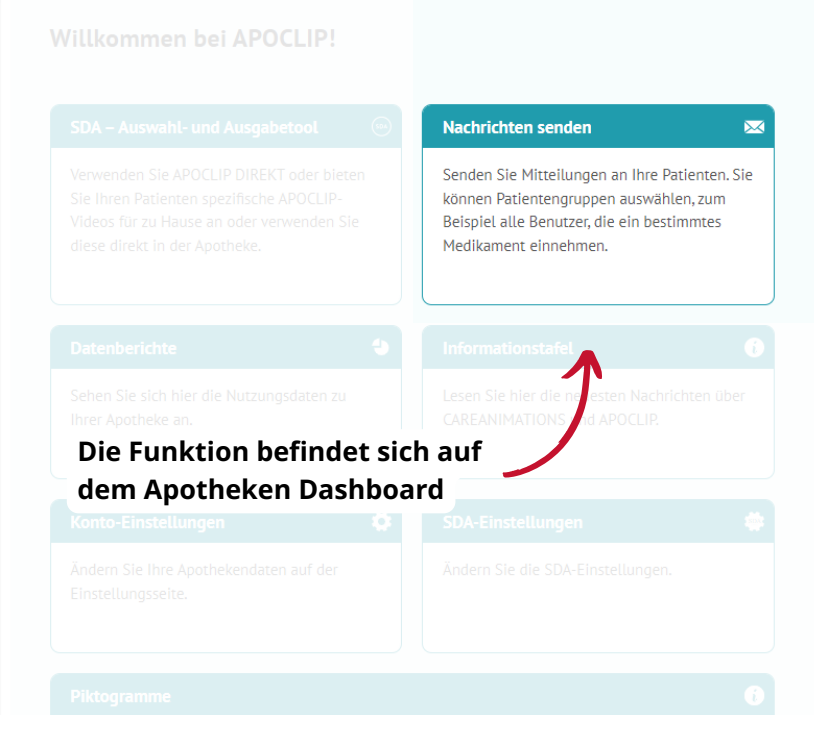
Willkommen bei APOCLIP!

SDA – Auswahl- und Ausgabetool

Verwenden Sie APOCLIP DIREKT oder bieten Sie Ihren Patienten spezifische APOCLIP-Videos für zu Hause an oder verwenden Sie diese direkt in der Apotheke.

Nachrichten senden

Senden Sie Mitteilungen an Ihre Patienten. Sie können Patientengruppen auswählen, zum Beispiel alle Benutzer, die ein bestimmtes Medikament einnehmen.

Datenberichte

Sehen Sie sich hier die Nutzungsdaten zu Ihrer Apotheke an.

Informationstafel

Lesen Sie hier die ne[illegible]esten Nachrichten über CAREANIMATIONS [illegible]d APOCLIP.

Die Funktion befindet sich auf dem Apotheken Dashboard

Konto-Einstellungen

Ändern Sie Ihre Apothekendaten auf der Einstellungsseite.

SDA-Einstellungen

Ändern Sie die SDA-Einstellungen.

Piktogramme